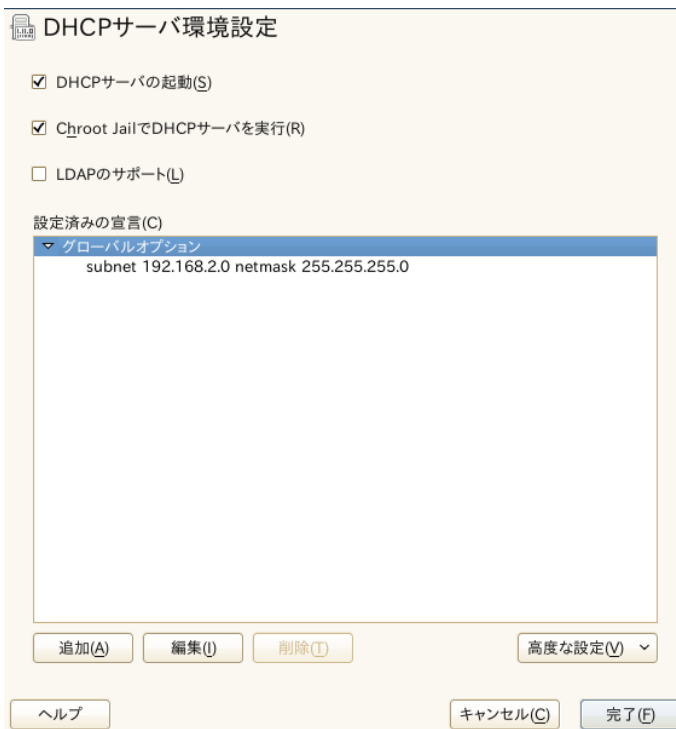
DHCPサーバ環境設定

☑ DHCPサーバの起動(S)

☑ Chroot JailでDHCPサーバを実行(R)

☐ LDAPのサポート(L)

設定済みの宣言(C)

グローバルオプション

subnet 192.168.2.0 netmask 255.255.255.0

追加(A) 編集(I) 削除(T) 高度な設定(V)

ヘルプ キャンセル(C) 完了(F)